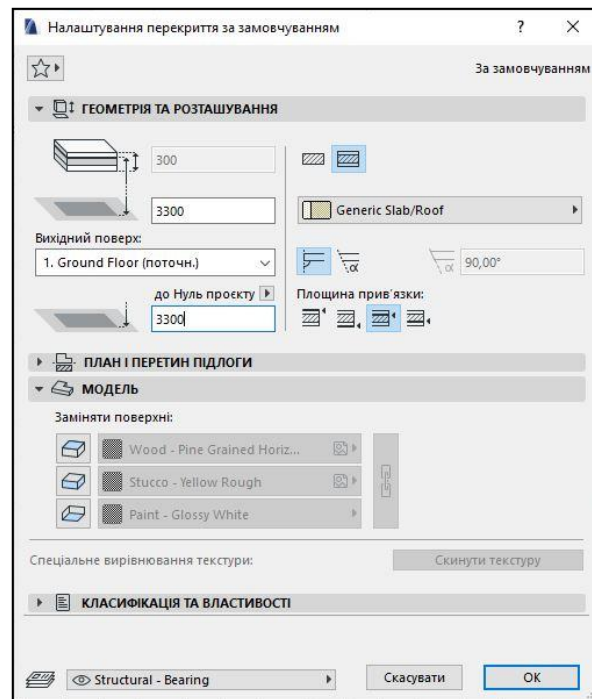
Налаштування перекриття за замовчуванням

?

×

За замовчуванням

ГЕОМЕТРІЯ ТА РОЗТАШУВАННЯ

300

3300

Generic Slab/Roof

Вихідний поверх:

1. Ground Floor (поточн.)

90,00°

до Нуль проєкту

Площина прив'язки:

3300

ПЛАН І ПЕРЕТИН ПІДЛОГИ

МОДЕЛЬ

Заміняти поверхні:

Wood - Pine Grained Horiz...

Stucco - Yellow Rough

Paint - Glossy White

Спеціальне вирівнювання текстури:

Скинути текстуру

КЛАСИФІКАЦІЯ ТА ВЛАСТИВОСТІ

Structural - Bearing

Скасувати

OK